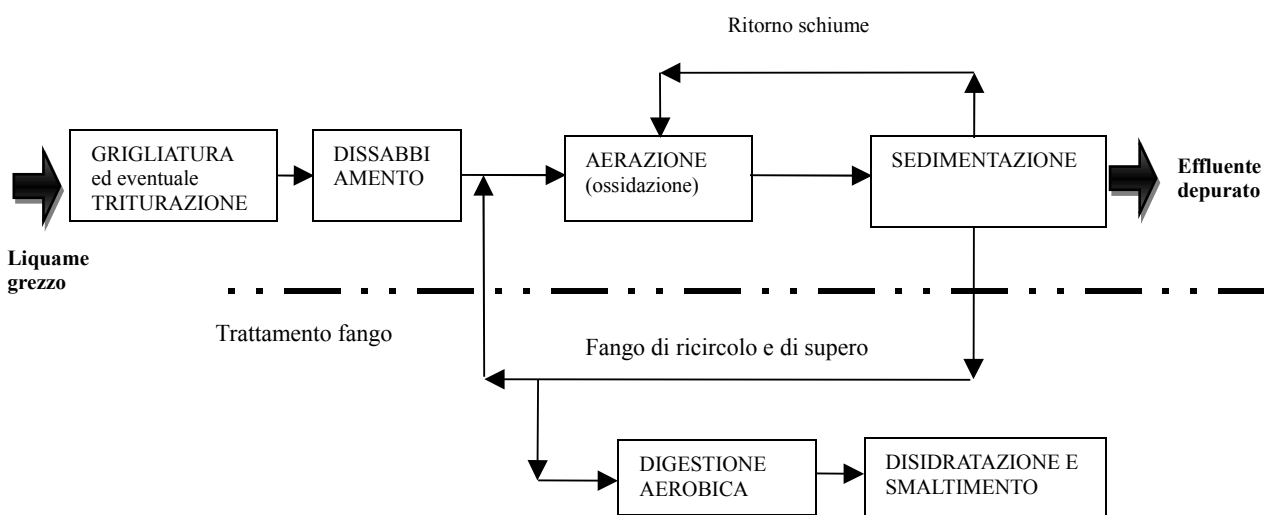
Ritorno schiume

GRIGLIATURA ed eventuale TRITURAZIONE

DISSABBI AMENTO

AERAZIONE (ossidazione)

SEDIMENTAZIONE

Effluente depurato

Liquame grezzo

Trattamento fango

Fango di ricircolo e di supero

DIGESTIONE AEROBICA

DISIDRATAZIONE E SMALTIMENTO